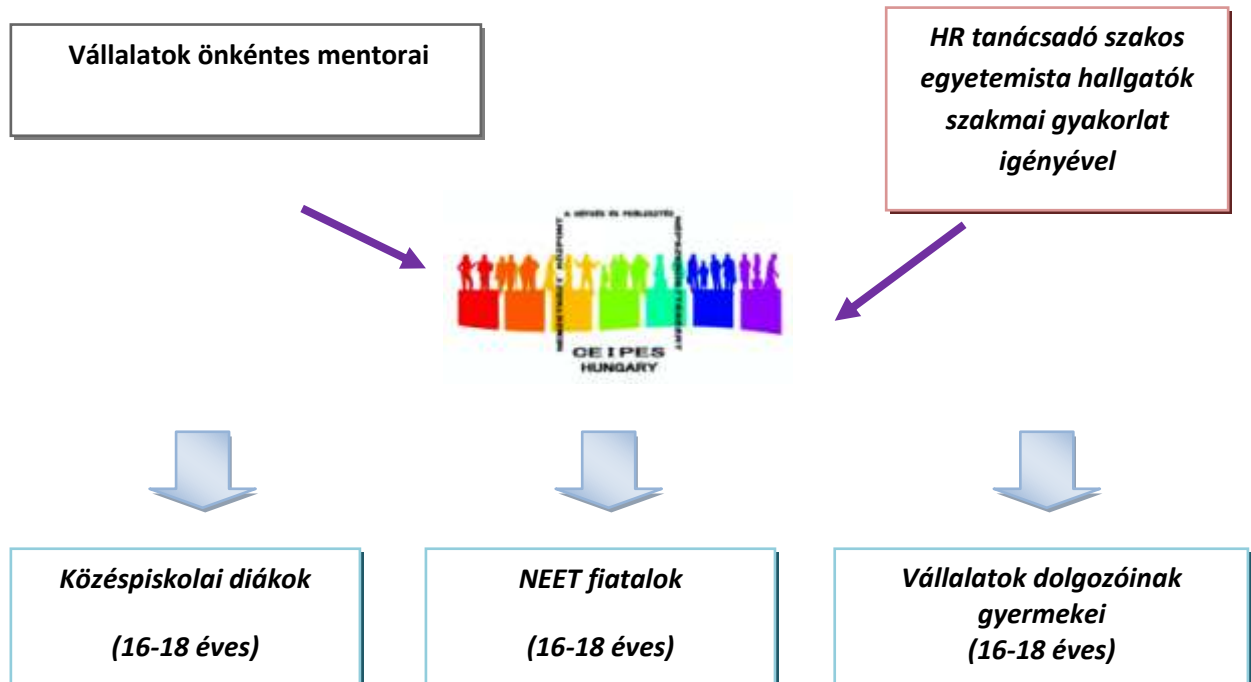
Vállalatok önkéntes mentorai

HR tanácsadó szakos egyetemista hallgatók szakmai gyakorlat igényével

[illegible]

CEIPES
HUNGARY

Középiskolai diákok

(16-18 éves)

NEET fiatalok

(16-18 éves)

Vállalatok dolgozóinak gyermekei
(16-18 éves)